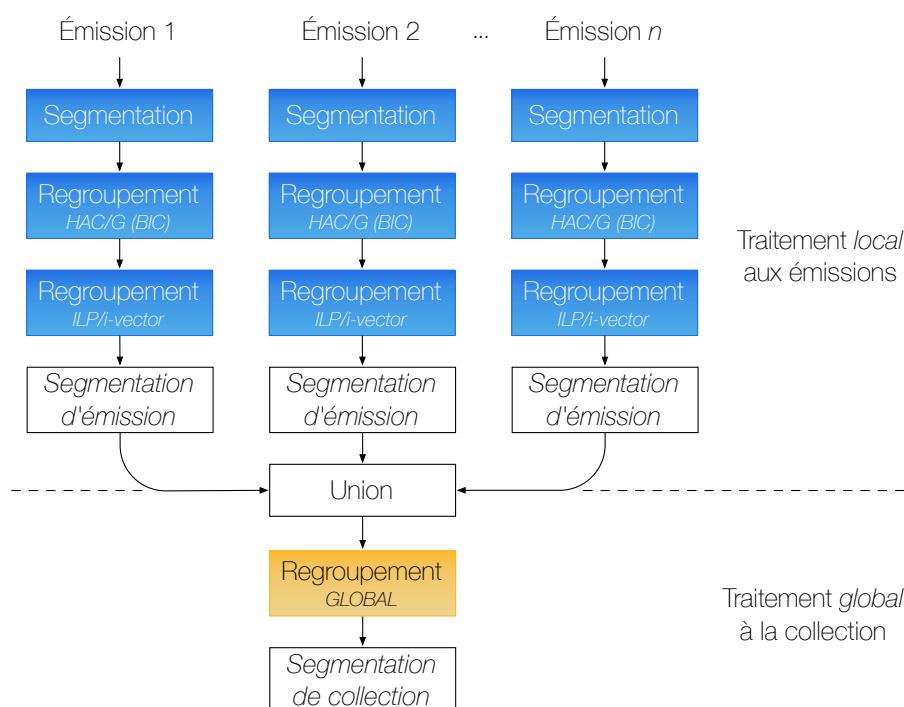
Émission 1

Segmentation

Regroupement
HAC/G (BIC)

Regroupement
ILP/i-vector

Segmentation d'émission

Émission 2

Segmentation

Regroupement
HAC/G (BIC)

Regroupement
ILP/i-vector

Segmentation d'émission

...

Émission n

Segmentation

Regroupement
HAC/G (BIC)

Regroupement
ILP/i-vector

Segmentation d'émission

Traitement local aux émissions

Union

Regroupement
GLOBAL

Segmentation de collection

Traitement global à la collection